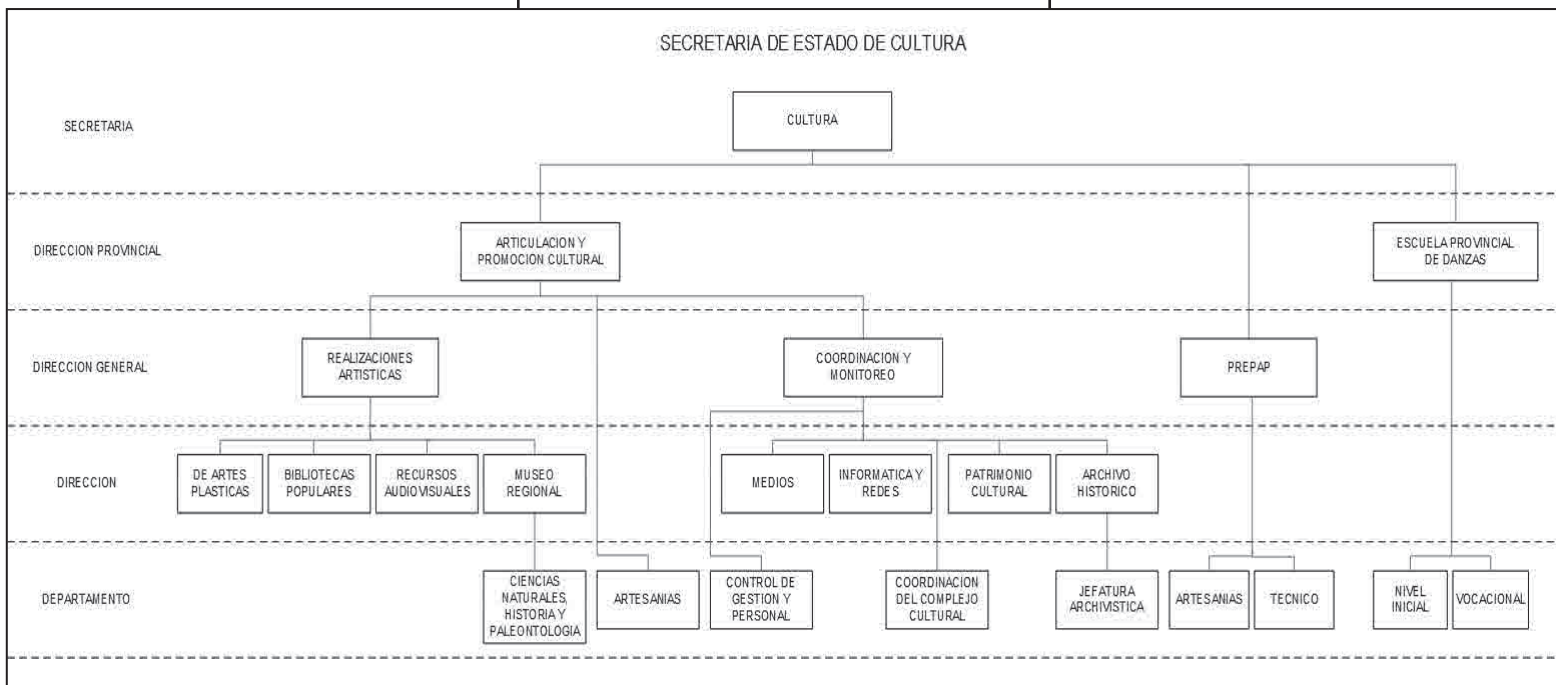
SECRETARIA DE ESTADO DE CULTURA

SECRETARIA

CULTURA

DIRECCION PROVINCIAL

ARTICULACION Y PROMOCION CULTURAL

ESCUELA PROVINCIAL DE DANZAS

DIRECCION GENERAL

REALIZACIONES ARTISTICAS

COORDINACION Y MONITOREO

PREPAP

DIRECCION

DE ARTES PLASTICAS

BIBLIOTECAS POPULARES

RECURSOS AUDIOVISUALES

MUSEO REGIONAL

MEDIOS

INFORMATICA Y REDES

PATRIMONIO CULTURAL

ARCHIVO HISTORICO

DEPARTAMENTO

CIENCIAS NATURALES, HISTORIA Y PALEONTOLOGIA

ARTESANIAS

CONTROL DE GESTION Y PERSONAL

COORDINACION DEL COMPLEJO CULTURAL

JEFATURA ARCHIVISTICA

ARTESANIAS

TECNICO

NIVEL INICIAL

VOCACIONAL